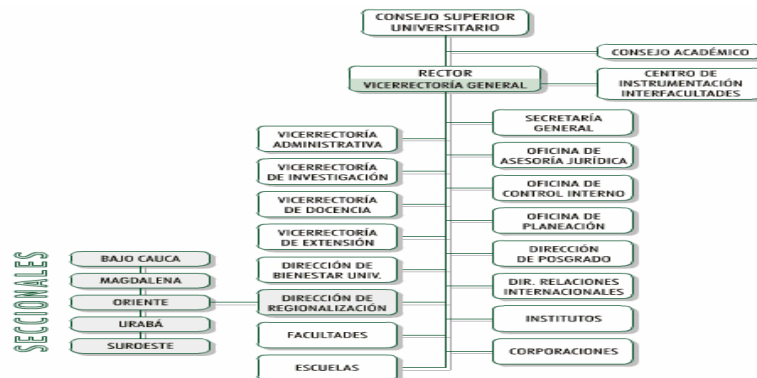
CONSEJO SUPERIOR UNIVERSITARIO

CONSEJO ACADÉMICO

RECTOR
VICERRECTORÍA GENERAL

CENTRO DE INSTRUMENTACIÓN INTERFACULTADES

VICERRECTORÍA ADMINISTRATIVA

VICERRECTORÍA DE INVESTIGACIÓN

VICERRECTORÍA DE DOCENCIA

VICERRECTORÍA DE EXTENSIÓN

DIRECCIÓN DE BIENESTAR UNIV.

DIRECCIÓN DE REGIONALIZACIÓN

FACULTADES

ESCUELAS

SECRETARÍA GENERAL

OFICINA DE ASESORÍA JURÍDICA

OFICINA DE CONTROL INTERNO

OFICINA DE PLANEACIÓN

DIRECCIÓN DE POSGRADO

DIR. RELACIONES INTERNACIONALES

INSTITUTOS

CORPORACIONES

SECCIONALES

BAJO CAUCA

MAGDALENA

ORIENTE

URABÁ

SUROESTE